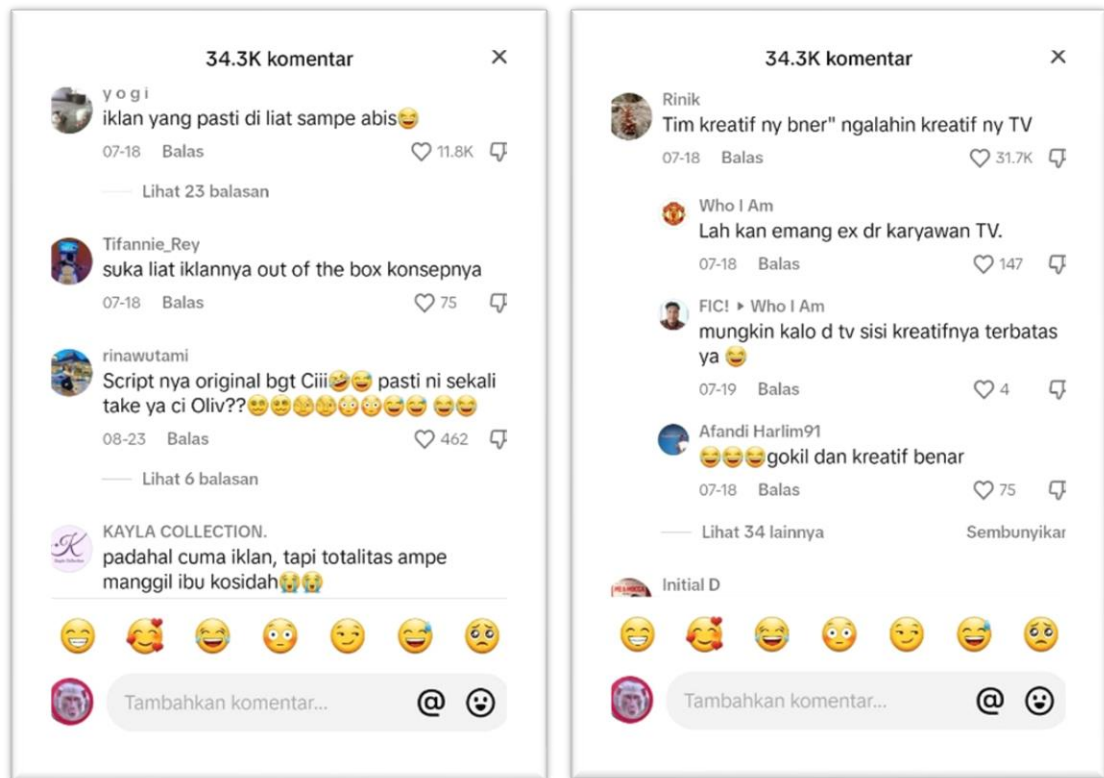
34.3K komentar ×

yogi
iklan yang pasti di liat sampe abis😅
07-18 Balas ♡ 11.8K

Lihat 23 balasan

Tifannie_Rey
suka liat iklannya out of the box konsepnya
07-18 Balas ♡ 75

rinawutami
Script nya original bgt Ciii🤣😅 pasti ni sekali take ya ci Oliv??🥲🥲😂😂😳😳😅😅 😅😅
08-23 Balas ♡ 462

Lihat 6 balasan

KAYLA COLLECTION.
padahal cuma iklan, tapi totalitas ampe manggil ibu kosidah😭😭

😁 🥰 😂 😳 😏 😅 🥺

Tambahkan komentar... @ 😮

34.3K komentar ×

Rinik
Tim kreatif ny bner" ngalahin kreatif ny TV
07-18 Balas ♡ 31.7K

Who I Am
Lah kan emang ex dr karyawan TV.
07-18 Balas ♡ 147

FIC! ▸ Who I Am
mungkin kalo d tv sisi kreatifnya terbatas ya 😂
07-19 Balas ♡ 4

Afandi Harlim91
😅😅😅gokil dan kreatif benar
07-18 Balas ♡ 75

Lihat 34 lainnya Sembunyikan

Initial D

😁 🥰 😂 😳 😏 😅 🥺

Tambahkan komentar... @ 😮